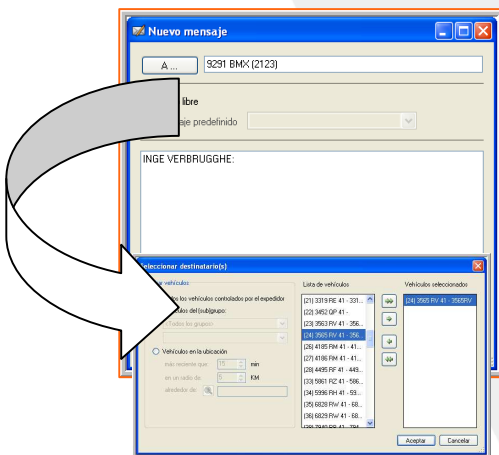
Nuevo mensaje

A ...

9291 BMX (2123)

libre

aje predefinido

INGE VERBRUGGHE:

Seleccionar destinatario(s)

r vehículos

los vehículos controlados por el expedidor

ulos del (sub)grupo:

Todos los grupos

Vehículos en la ubicación

más reciente que: 15 min

en un radio de: 5 KM

alrededor de:

Lista de vehículos

[21] 3319 RE 41 - 331...

[22] 3452 GP 41 -

[23] 3563 RV 41 - 356...

[24] 3565 RV 41 - 356...

[26] 4185 RN 41 - 41...

[27] 4186 RN 41 - 41...

[28] 4495 RF 41 - 449...

[33] 5861 RZ 41 - 586...

[34] 5996 RH 41 - 59...

[35] 6828 RW 41 - 68...

[36] 6829 RW 41 - 68...

Vehículos seleccionados

[24] 3565 RV 41 - 3565RV

Aceptar

Cancelar